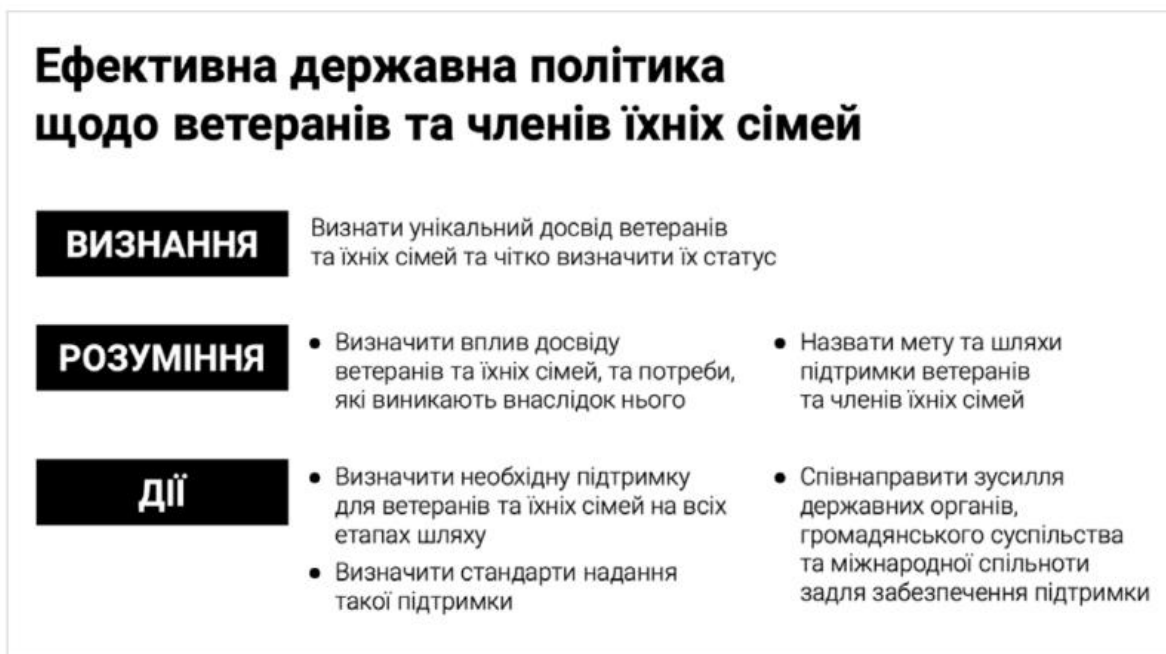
Ефективна державна політика щодо ветеранів та членів їхніх сімей

ВИЗНАННЯ

Визнати унікальний досвід ветеранів та їхніх сімей та чітко визначити їх статус

РОЗУМІННЯ

• Визначити вплив досвіду ветеранів та їхніх сімей, та потреби, які виникають внаслідок нього

• Назвати мету та шляхи підтримки ветеранів та членів їхніх сімей

ДІЇ

• Визначити необхідну підтримку для ветеранів та їхніх сімей на всіх етапах шляху

• Визначити стандарти надання такої підтримки

• Співнаправити зусилля державних органів, громадянського суспільства та міжнародної спільноти задля забезпечення підтримки